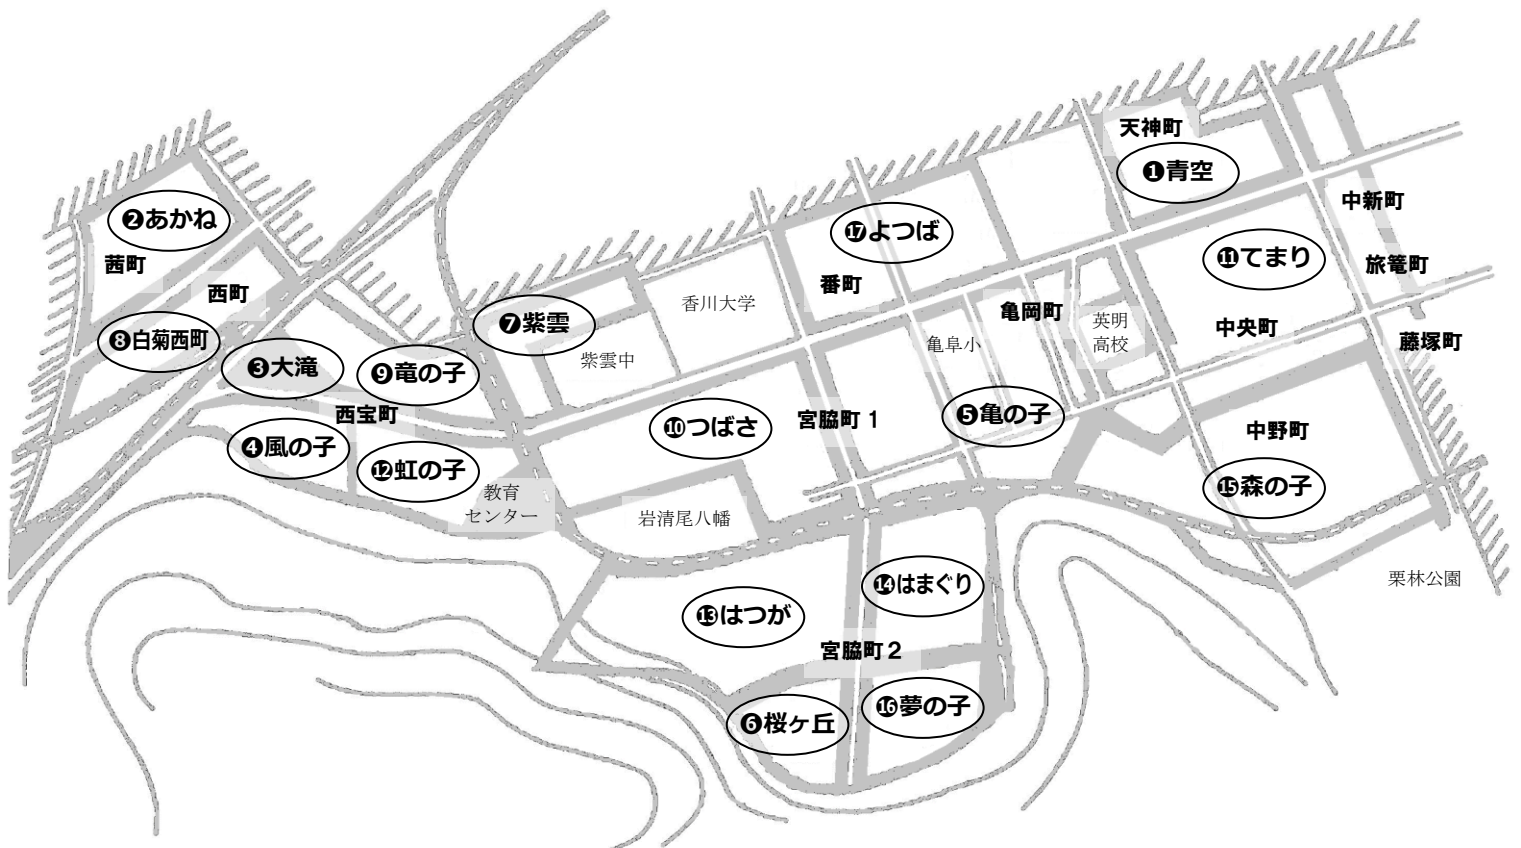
天神町
❶青空
中新町
❷あかね
⓱よつば
⓫てまり
旅篭町
茜町
西町
番町
香川大学
亀岡町
英明高校
中央町
❽白菊西町
❼紫雲
藤塚町
紫雲中
亀阜小
❸大滝
❾竜の子
西宝町
❿つばさ
宮脇町１
❺亀の子
中野町
❹風の子
⓬虹の子
⓯森の子
教育センター
岩清尾八幡
⓮はまぐり
栗林公園
⓭はつが
宮脇町２
⓰夢の子
❻桜ヶ丘